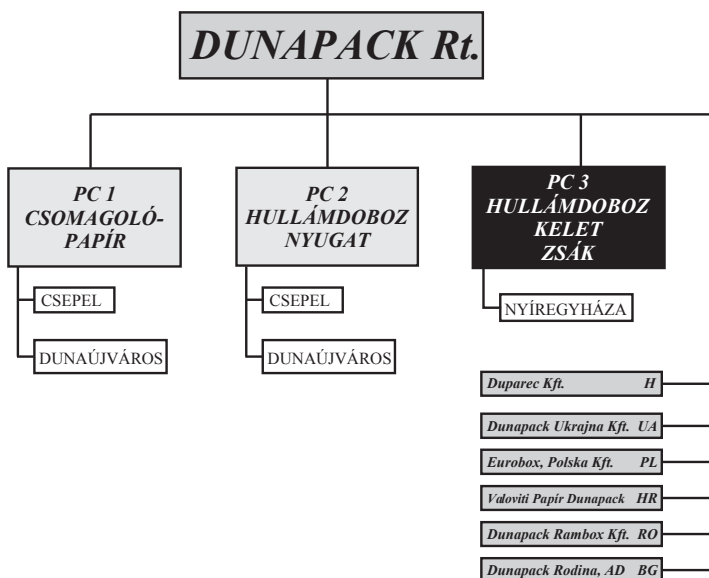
DUNAPACK Rt.

PC 1 CSOMAGOLÓ-PAPÍR

CSEPEL

DUNAÚJVÁROS

PC 2 HULLÁMDOBOZ NYUGAT

CSEPEL

DUNAÚJVÁROS

PC 3 HULLÁMDOBOZ KELET ZSÁK

NYÍREGYHÁZA

Duparec Kft. H

Dunapack Ukrajna Kft. UA

Eurobox, Polska Kft. PL

Valoviti Papir Dunapack HR

Dunapack Rambox Kft. RO

Dunapack Rodina, AD BG